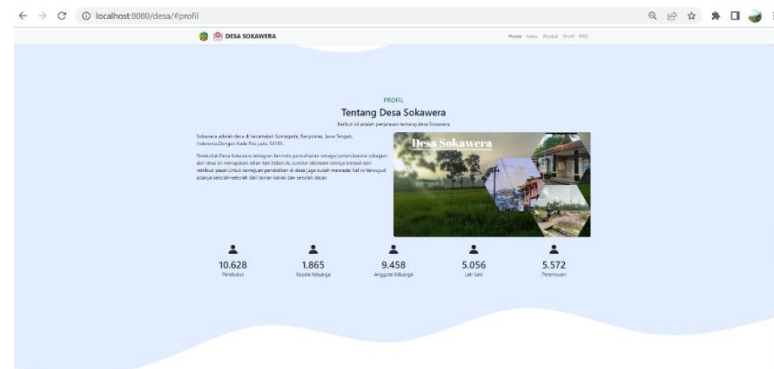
localhost:8080/desa/#profil

DESA SOKAWERA

Home Guru Produk Profil FAQ

PROFIL

Tentang Desa Sokawera

Berikut ini adalah penjelasan tentang desa Sokawera

Sokawera adalah desa di kecamatan Somagede, Banyumas, Jawa Tengah, Indonesia.Dengan Kode Pos yaitu 53193.

Penduduk Desa Sokawera sebagian bermata pencaharian sebagai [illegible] sebagian dari desa ini merupakan lahan tani.Selain itu sumber ekonomi lainnya berasal dari retribusi pasar.Untuk kemajuan pendidikan di desa juga sudah memadai hal ini terwujud adanya sekolah-sekolah dari taman kanak dan sekolah dasar.

Desa Sokawera

10.628
Penduduk

1.865
Kepala Keluarga

9.458
Anggota Keluarga

5.056
Laki-Laki

5.572
Perempuan